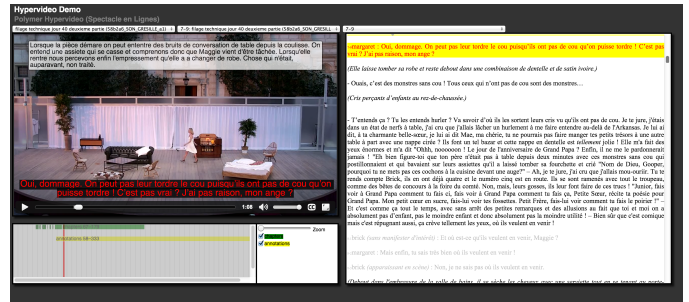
Hypervideo Demo
Polymer Hypervideo (Spectacle en Lignes)

filage technique avant 40 deuxieme partie (58b2a8_SON_GRESILL... | 7-9: filage technique avant 40 deuxieme partie (58b2a8_SON_GRESILL... | 7-9

Lorsque la pièce démarre on peut entendre des bruits de conversation de table depuis la coulisse. On entend une assiette qui se casse et comprenons donc que Maggie vient d'être fâchée. Lorsqu'elle rentre nous percevons enfin l'empressement qu'elle a à changer de robe. Chose qui n'était, auparavant, non traité.

Oui, dommage. On peut pas leur tordre le cou puisqu'ils ont pas de cou qu'on puisse tordre ! C'est pas vrai ? J'ai pas raison, mon ange ?

1:08

annotations 58-003

Zoom
annotations

--margaret : Oui, dommage. On peut pas leur tordre le cou puisqu'ils ont pas de cou qu'on puisse tordre ! C'est pas vrai ? J'ai pas raison, mon ange ?

(Elle laisse tomber sa robe et reste debout dans une combinaison de dentelle et de satin ivoire.)

- Ouais, c'est des monstres sans cou ! Tous ceux qui n'ont pas de cou sont des monstres…

(Cris perçants d'enfants au rez-de-chaussée.)

- J'entends ça ? Tu les entends hurler ? Va savoir d'où ils les sortent leurs cris vu qu'ils ont pas de cou. Je te jure, j'étais dans un état de nerfs à table, j'ai cru que j'allais lâcher un hurlement à me faire entendre au-delà de l'Arkansas. Je lui ai dit, à ta charmante belle-sœur, je lui ai dit Mae, ma chérie, tu ne pourrais pas faire manger tes petits trésors à une autre table à part avec une nappe cirée ? Ils font un tel bazar et cette nappe en dentelle est tellement jolie ! Elle m'a fait des yeux énormes et m'a dit "Ohhh, noooooon ! Le jour de l'anniversaire de Grand Papa ? Enfin, il ne me le pardonnerait jamais !" "Eh bien figure-toi que ton père n'était pas à table depuis deux minutes avec ces monstres sans cou qui poinllionnaient et qui bavaient sur leurs assiettes qu'il a laissé tomber sa fourchette et crié "Nom de Dieu, Gooper, pourquoi tu ne mets pas ces cochons à la cuisine devant une auge?" - Ah, je te jure, j'ai cru que j'allais mou-ourir. Tu te rends compte Brick, ils en ont déjà quatre et le numéro cinq est en route. Ils se sont ramenés avec tout le troupeau, comme des bêtes de concours à la foire du comté. Non, mais, leurs gosses, ils leur font faire de ces trucs ! "Junior, fais voir à Grand Papa comment tu fais ci, fais voir à Grand Papa comment tu fais ça, Petite Sœur, récite ta poésie pour Grand Papa. Mon petit cœur en sucre, fais-lui voir tes fossettes. Petit Frère, fais-lui voir comment tu fais le poirier !" - Et c'est comme ça tout le temps, avec sans arrêt des petites remarques et des allusions au fait que toi et moi on a absolument pas d'enfant, pas le moindre enfant et donc absolument pas la moindre utilité ! - Bien sûr que c'est comique mais c'est répugnant aussi, ça crève tellement les yeux, où ils veulent en venir !

- brick (sans manifester d'intérêt) : Et où est-ce qu'ils veulent en venir, Maggie ?

- margaret : Mais enfin, tu sais bien où ils veulent en venir !

- brick (apparaissant en scène) : Non, je ne sais pas où ils veulent en venir.

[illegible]